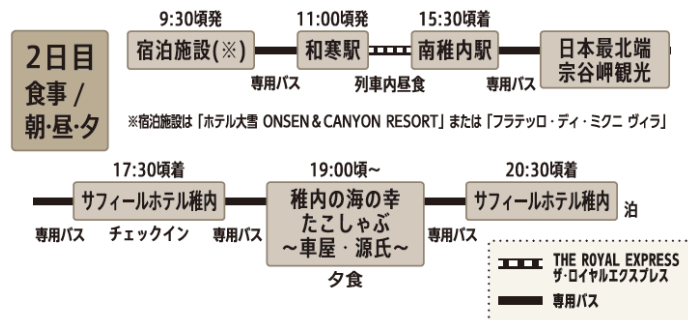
2日目
食事 /
朝·昼·夕

9:30頃発
宿泊施設(※)

専用バス

11:00頃発
和寒駅

列車内昼食

15:30頃着
南稚内駅

専用バス

日本最北端
宗谷岬観光

※宿泊施設は「ホテル大雪 ONSEN＆CANYON RESORT」または「フラテッロ・ディ・ミクニ ヴィラ」

17:30頃着
サフィールホテル稚内

専用バス

チェックイン

専用バス

19:00頃~
稚内の海の幸
たこしゃぶ
~車屋・源氏~

夕食

専用バス

20:30頃着
サフィールホテル稚内

泊

THE ROYAL EXPRESS
ザ・ロイヤルエクスプレス

専用バス